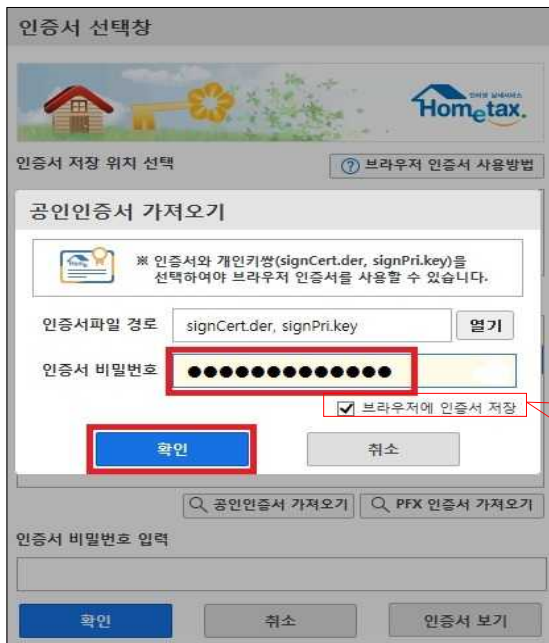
인증서 선택창

Hometax.

인증서 저장 위치 선택

브라우저 인증서 사용방법

공인인증서 가져오기

※ 인증서와 개인키쌍(signCert.der, signPri.key)을 선택하여야 브라우저 인증서를 사용할 수 있습니다.

인증서파일 경로 signCert.der, signPri.key 열기

인증서 비밀번호 ●●●●●●●●●●●●●

브라우저에 인증서 저장

확인 취소

공인인증서 가져오기 PFX 인증서 가져오기

인증서 비밀번호 입력

확인 취소 인증서 보기